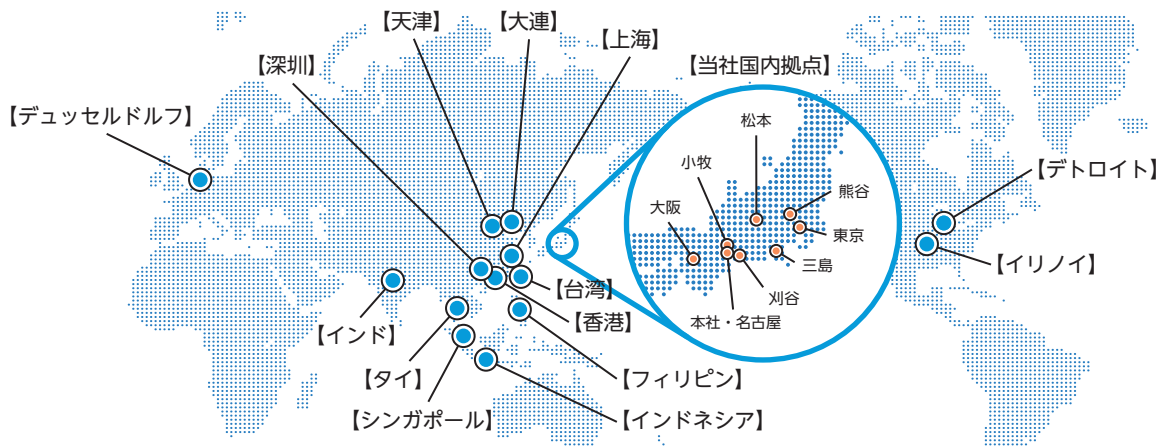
【天津】 【大連】 【上海】

【深圳】

【当社国内拠点】

【デュッセルドルフ】

松本

小牧

熊谷

大阪

東京

三島

刈谷

本社・名古屋

【デトロイト】

【イリノイ】

【台湾】

【香港】

【インド】

【フィリピン】

【タイ】

【シンガポール】

【インドネシア】